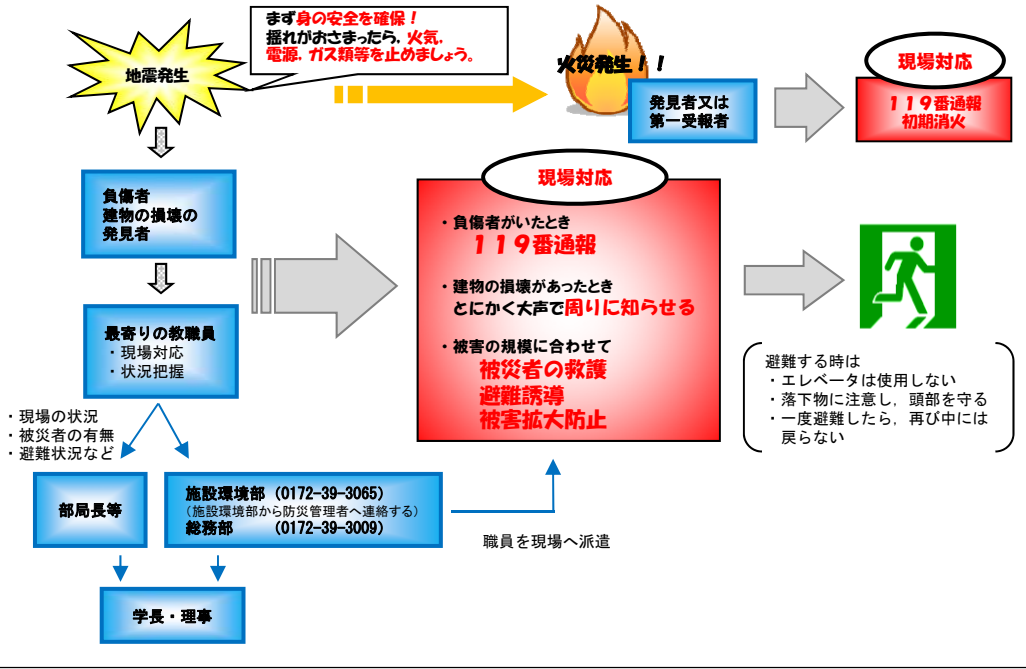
地震発生

まず身の安全を確保！
揺れがおさまったら，火気，
電源，ガス類等を止めましょう。

火災発生！！

発見者又は
第一受報者

現場対応
１１９番通報
初期消火

負傷者
建物の損壊の
発見者

最寄りの教職員
・現場対応
・状況把握

現場対応
・負傷者がいたとき
１１９番通報
・建物の損壊があったとき
とにかく大声で周りに知らせる
・被害の規模に合わせて
被災者の救護
避難誘導
被害拡大防止

避難する時は
・エレベータは使用しない
・落下物に注意し，頭部を守る
・一度避難したら，再び中には戻らない

・現場の状況
・被災者の有無
・避難状況など

部局長等

施設環境部 (0172-39-3065)
(施設環境部から防災管理者へ連絡する)
総務部 (0172-39-3009)

職員を現場へ派遣

学長・理事